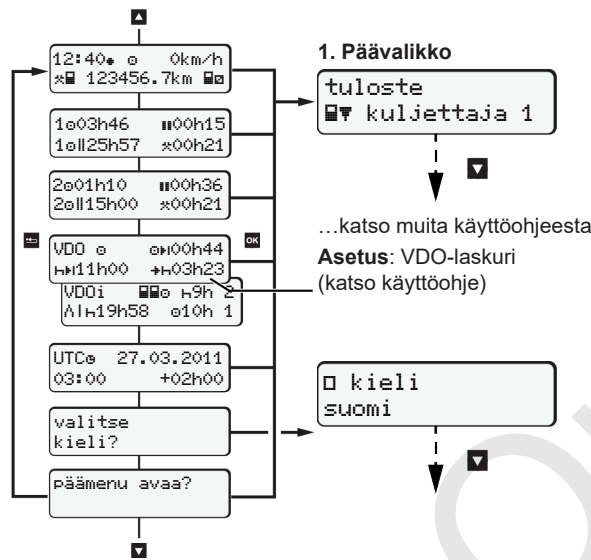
12:40 0km/h
123456.7km

1 03h46 00h15
1 25h57 00h21

2 01h10 00h36
2 15h00 00h21

VDO 00h44
11h00 03h23

VDOi 9h 2
19h58 10h 1

UTC 27.03.2011
03:00 +02h00

valitse
kieli?

päämenu avaa?

1. Päävalikko

tuloste
kuljettaja 1

…katso muita käyttöohjeesta

Asetus: VDO-laskuri (katso käyttöohje)

kieli
suomi